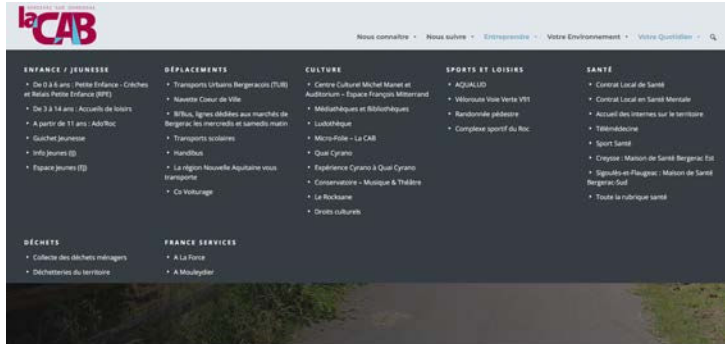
la CAB

Nous connaître • Nous suivre • Entreprendre • Votre Environnement • Votre Quotidien •

ENFANCE / JEUNESSE
• De 0 à 6 ans : Petite Enfance - Crèches et Relais Petite Enfance (RPE)
• De 3 à 14 ans : Accueils de loisirs
• A partir de 11 ans : Ado'Roc
• Guichet Jeunesse
• Info Jeunes (IJ)
• Espace Jeunes (EJ)

DÉPLACEMENTS
• Transports Urbains Bergeracois (TUB)
• Navette Coeur de Ville
• B'Bus, lignes dédiées aux marchés de Bergerac les mercredis et samedis matin
• Transports scolaires
• Handibus
• La région Nouvelle Aquitaine vous transporte
• Co Voiturage

CULTURE
• Centre Culturel Michel Manet et Auditorium – Espace François Mitterrand
• Médiathèques et Bibliothèques
• Ludothèque
• Micro-Folie – La CAB
• Quai Cyrano
• Expérience Cyrano à Quai Cyrano
• Conservatoire – Musique & Théâtre
• Le Rocksane
• Droits culturels

SPORTS ET LOISIRS
• AQUALUD
• Véloroute Voie Verte V91
• Randonnée pédestre
• Complexe sportif du Roc

SANTÉ
• Contrat Local de Santé
• Contrat Local en Santé Mentale
• Accueil des internes sur le territoire
• Télémédecine
• Sport Santé
• Creysse : Maison de Santé Bergerac Est
• Sigoulès-et-Flaugeac : Maison de Santé Bergerac-Sud
• Toute la rubrique santé

DÉCHETS
• Collecte des déchets ménagers
• Déchetteries du territoire

FRANCE SERVICES
• A La Force
• A Mouleydier